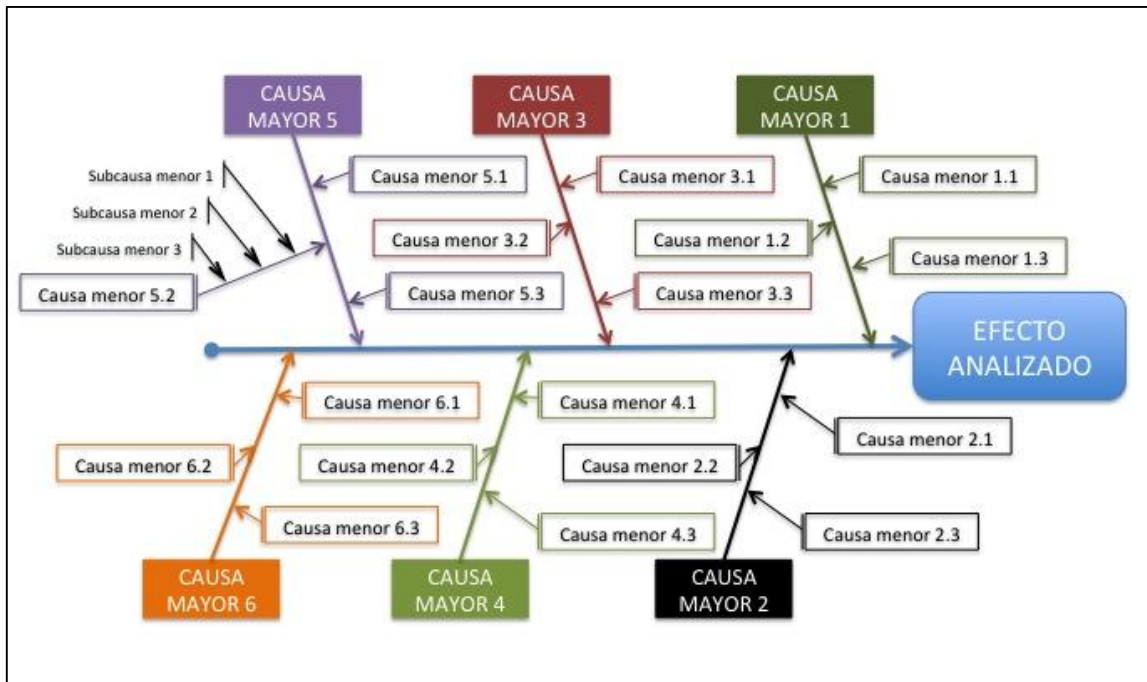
CAUSA MAYOR 5

CAUSA MAYOR 3

CAUSA MAYOR 1

Subcausa menor 1

Subcausa menor 2

Subcausa menor 3

Causa menor 5.1

Causa menor 5.2

Causa menor 5.3

Causa menor 3.1

Causa menor 3.2

Causa menor 3.3

Causa menor 1.1

Causa menor 1.2

Causa menor 1.3

EFECTO ANALIZADO

Causa menor 6.1

Causa menor 6.2

Causa menor 6.3

Causa menor 4.1

Causa menor 4.2

Causa menor 4.3

Causa menor 2.1

Causa menor 2.2

Causa menor 2.3

CAUSA MAYOR 6

CAUSA MAYOR 4

CAUSA MAYOR 2